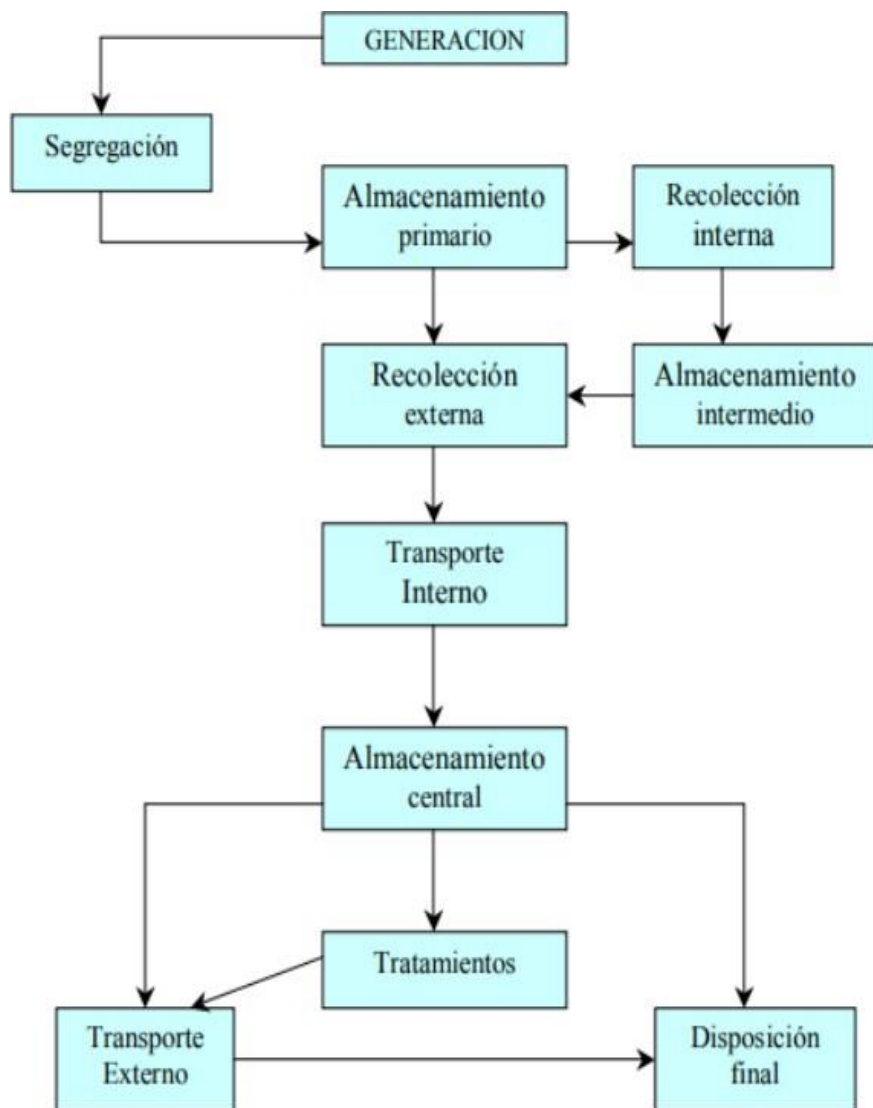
GENERACION

Segregación

Almacenamiento primario

Recolección interna

Recolección externa

Almacenamiento intermedio

Transporte Interno

Almacenamiento central

Tratamientos

Transporte Externo

Disposición final